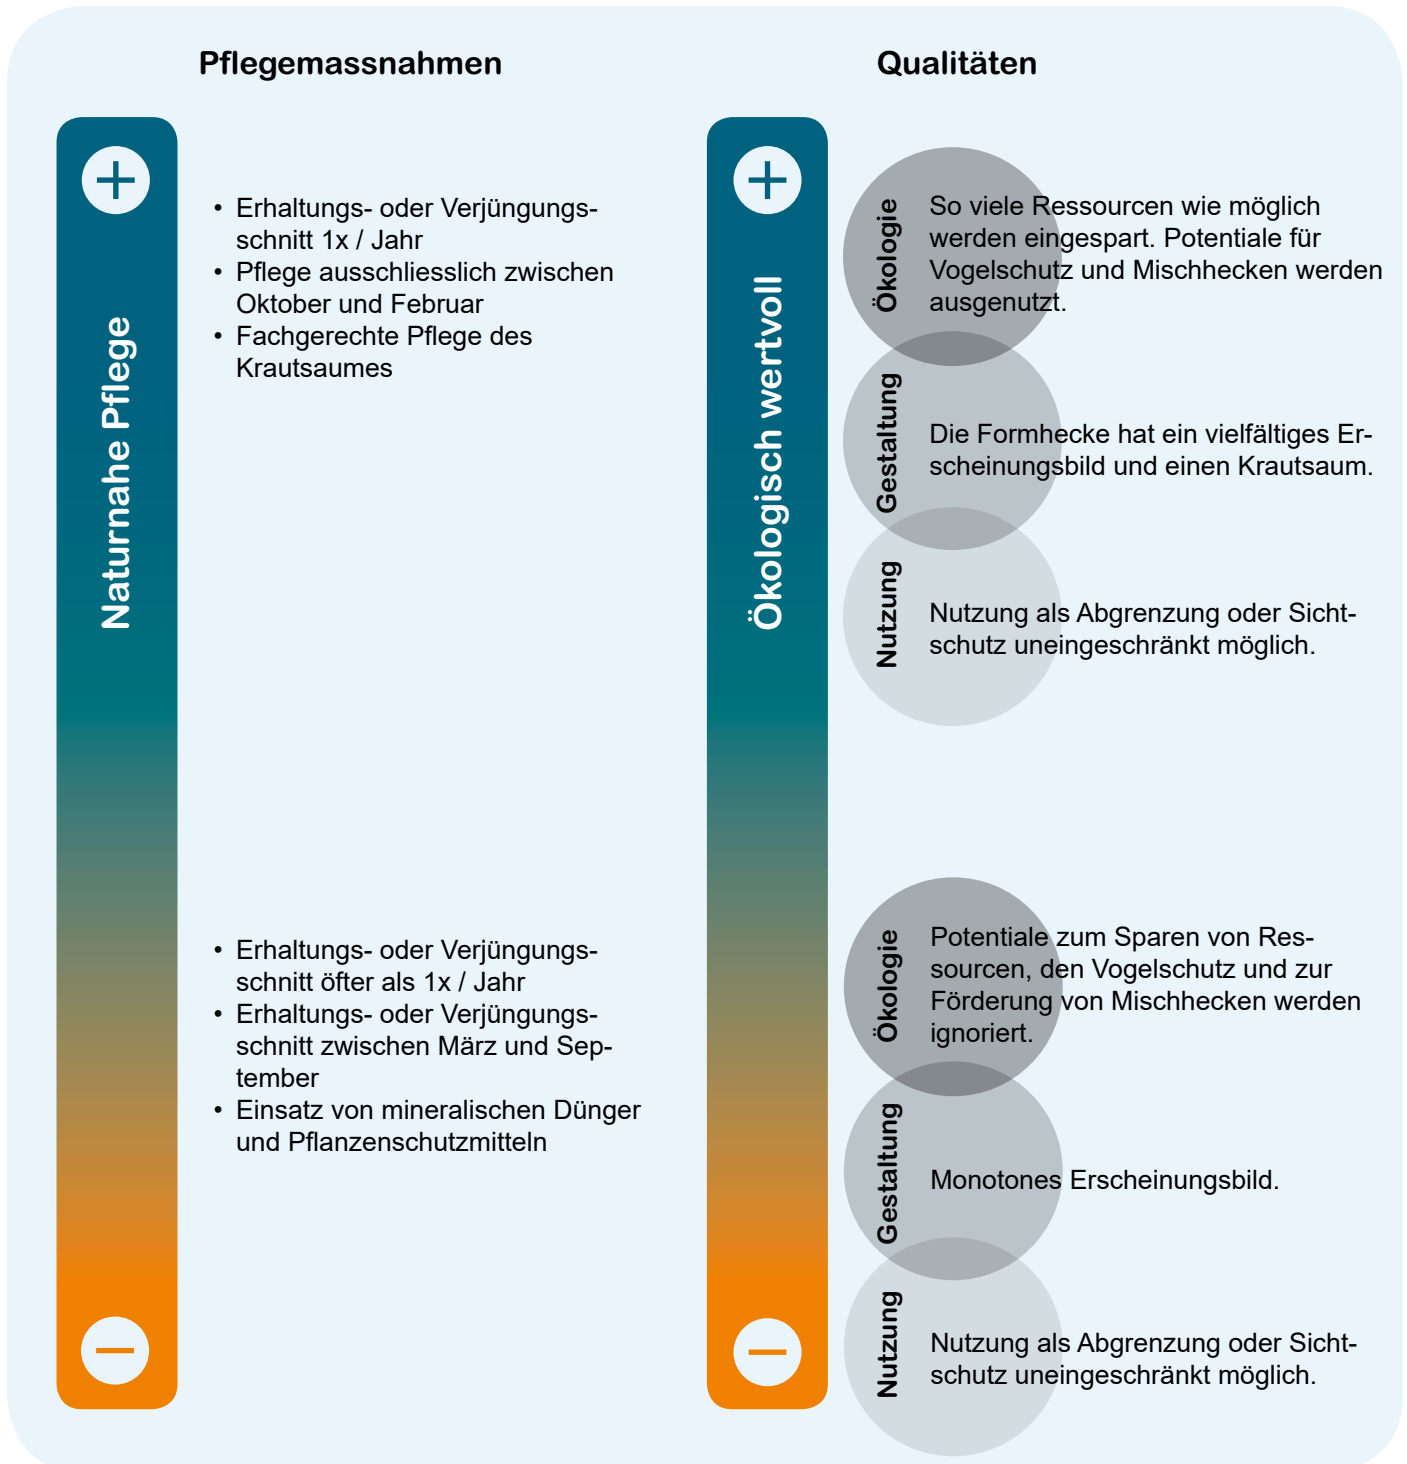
Pflegemassnahmen

Qualitäten

+

Naturnahe Pflege

−

• Erhaltungs- oder Verjüngungsschnitt 1x / Jahr
• Pflege ausschliesslich zwischen Oktober und Februar
• Fachgerechte Pflege des Krautsaumes

• Erhaltungs- oder Verjüngungsschnitt öfter als 1x / Jahr
• Erhaltungs- oder Verjüngungsschnitt zwischen März und September
• Einsatz von mineralischen Dünger und Pflanzenschutzmitteln

+

Ökologisch wertvoll

−

Ökologie
So viele Ressourcen wie möglich werden eingespart. Potentiale für Vogelschutz und Mischhecken werden ausgenutzt.

Gestaltung
Die Formhecke hat ein vielfältiges Erscheinungsbild und einen Krautsaum.

Nutzung
Nutzung als Abgrenzung oder Sichtschutz uneingeschränkt möglich.

Ökologie
Potentiale zum Sparen von Ressourcen, den Vogelschutz und zur Förderung von Mischhecken werden ignoriert.

Gestaltung
Monotones Erscheinungsbild.

Nutzung
Nutzung als Abgrenzung oder Sichtschutz uneingeschränkt möglich.